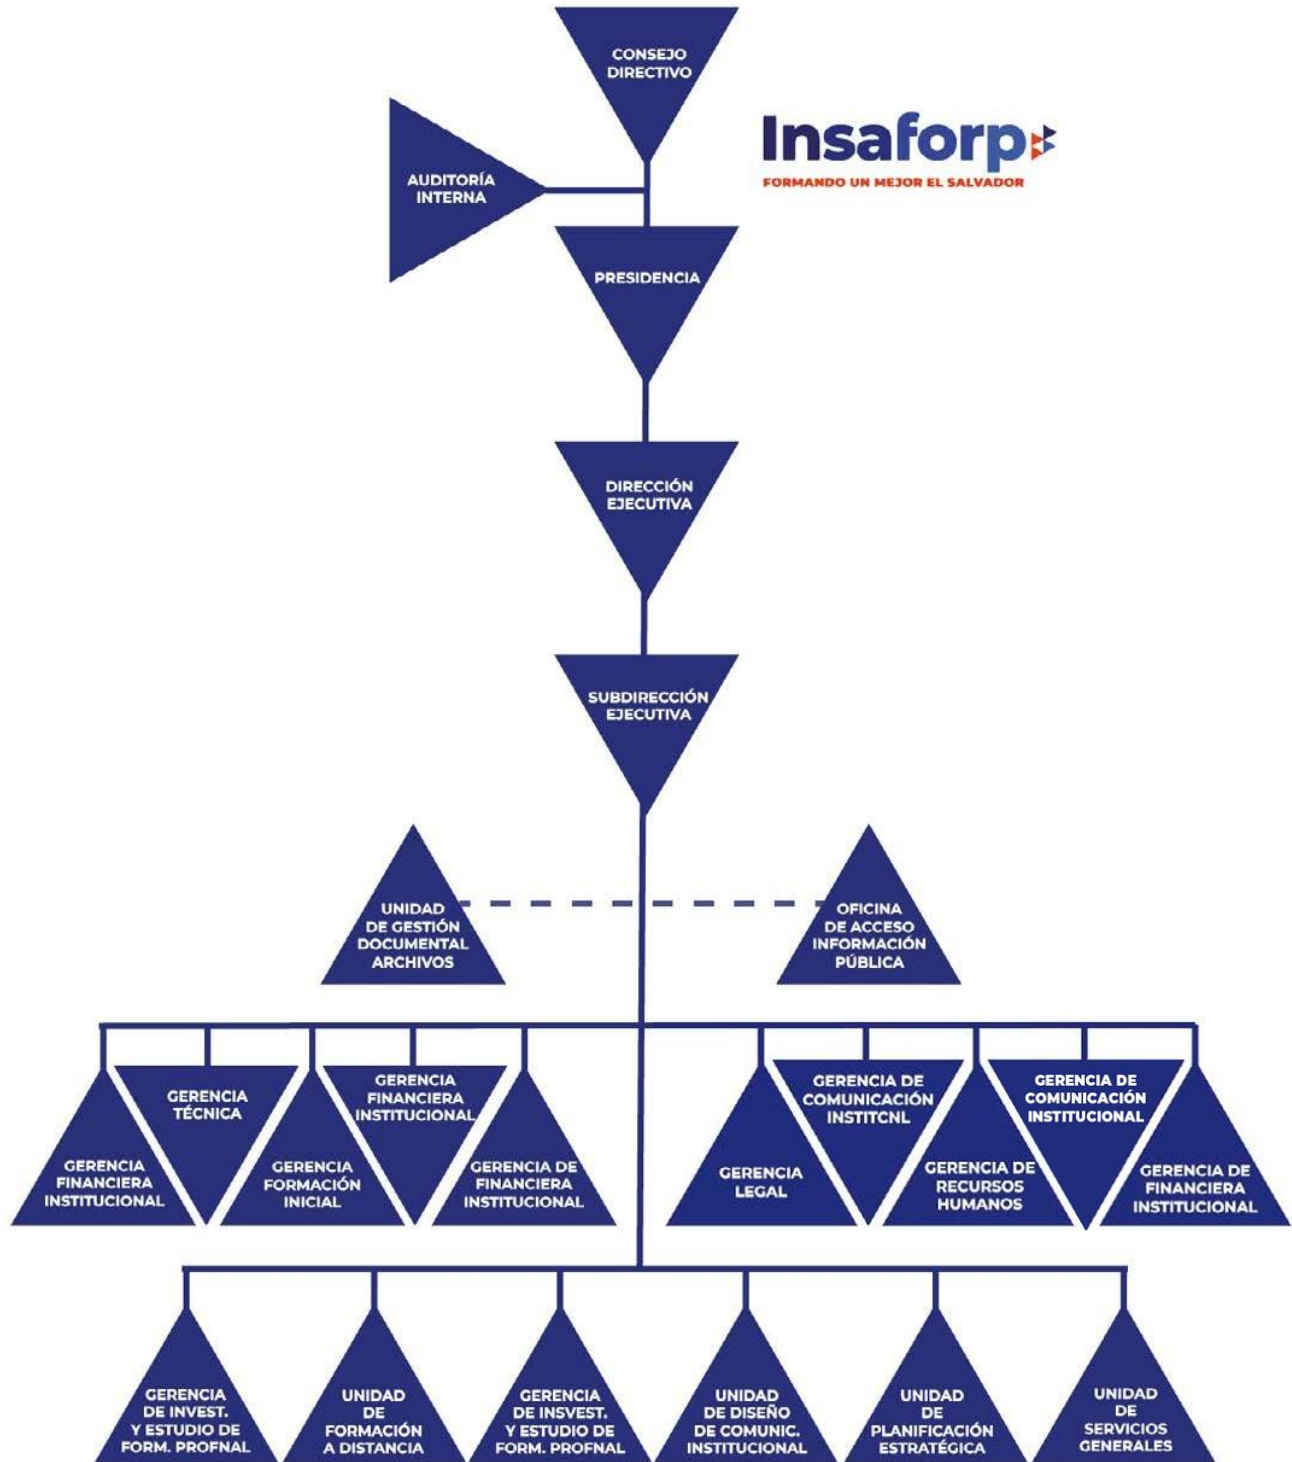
CONSEJO DIRECTIVO

Insaforp
FORMANDO UN MEJOR EL SALVADOR

AUDITORÍA INTERNA

PRESIDENCIA

DIRECCIÓN EJECUTIVA

SUBDIRECCIÓN EJECUTIVA

UNIDAD DE GESTIÓN DOCUMENTAL ARCHIVOS

OFICINA DE ACCESO INFORMACIÓN PÚBLICA

GERENCIA FINANCIERA INSTITUCIONAL

GERENCIA TÉCNICA

GERENCIA FORMACIÓN INICIAL

GERENCIA FINANCIERA INSTITUCIONAL

GERENCIA DE FINANCIERA INSTITUCIONAL

GERENCIA LEGAL

GERENCIA DE COMUNICACIÓN INSTITCNL

GERENCIA DE RECURSOS HUMANOS

GERENCIA DE COMUNICACIÓN INSTITUCIONAL

GERENCIA DE FINANCIERA INSTITUCIONAL

GERENCIA DE INVEST. Y ESTUDIO DE FORM. PROFNAL

UNIDAD DE FORMACIÓN A DISTANCIA

GERENCIA DE INSVEST. Y ESTUDIO DE FORM. PROFNAL

UNIDAD DE DISEÑO DE COMUNIC. INSTITUCIONAL

UNIDAD DE PLANIFICACIÓN ESTRATÉGICA

UNIDAD DE SERVICIOS GENERALES